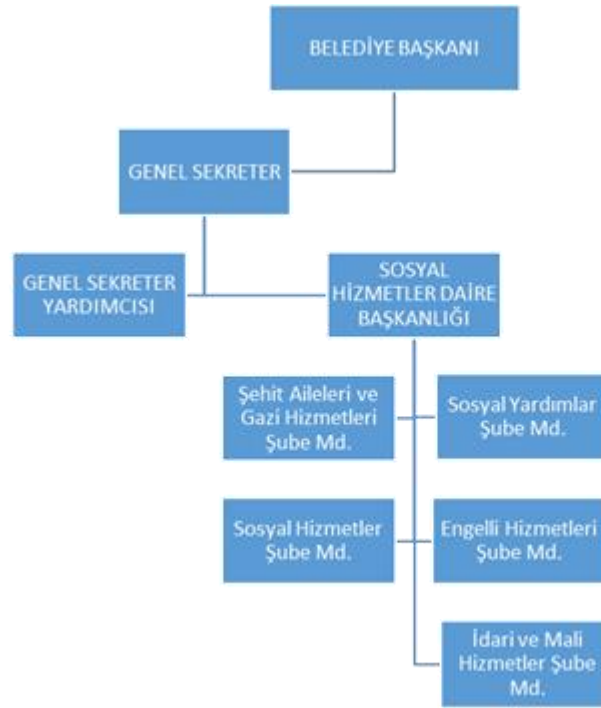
BELEDİYE BAŞKANI

GENEL SEKRETER

GENEL SEKRETER YARDIMCISI

SOSYAL HİZMETLER DAİRE BAŞKANLIĞI

Şehit Aileleri ve Gazi Hizmetleri Şube Md.

Sosyal Yardımlar Şube Md.

Sosyal Hizmetler Şube Md.

Engelli Hizmetleri Şube Md.

İdari ve Mali Hizmetler Şube Md.